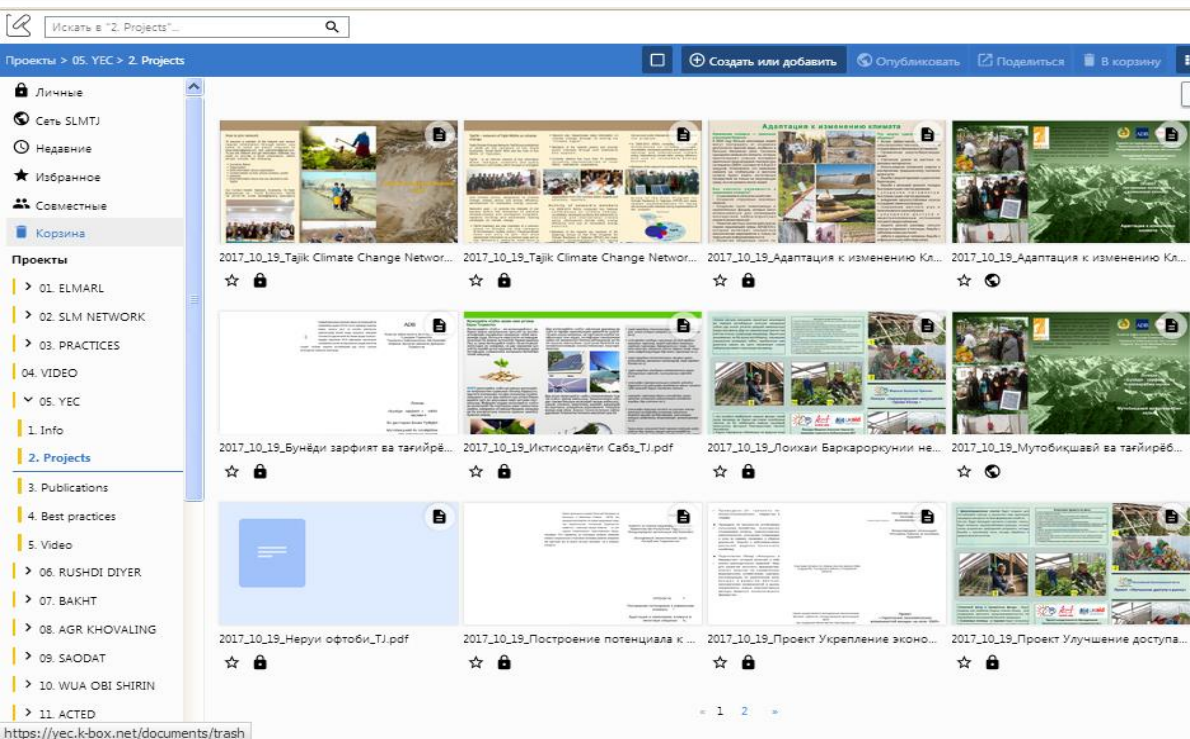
Искать в "2. Projects"...

Проекты > 05. YEC > 2. Projects

Создать или добавить
Опубликовать
Поделиться
В корзину

Личные
Сеть SLMTJ
Недавние
Избранное
Совместные
Корзина
Проекты
01. ELMARL
02. SLM NETWORK
03. PRACTICES
04. VIDEO
05. YEC
1. Info
2. Projects
3. Publications
4. Best practices
5. Video
06. RUSHDI DIYER
07. BAKHT
08. AGR KHOVALING
09. SAODAT
10. WUA OBI SHIRIN
11. ACTED

2017_10_19_Tajik Climate Change Networ...
2017_10_19_Tajik Climate Change Networ...
2017_10_19_Адаптация к изменению Кл...
2017_10_19_Адаптация к изменению Кл...
2017_10_19_Бунёди зарфият ва тағийрё...
2017_10_19_Иктисодиёти Сабз_TJ.pdf
2017_10_19_Лоихаи Баркароркунии не...
2017_10_19_Мутобиқшавӣ ва тағийрёб...
2017_10_19_Неруи офтоби_TJ.pdf
2017_10_19_Построение потенциала к ...
2017_10_19_Проект Укрепление эконо...
2017_10_19_Проект Улучшение доступа...

« 1 2 »

https://yec.k-box.net/documents/trash